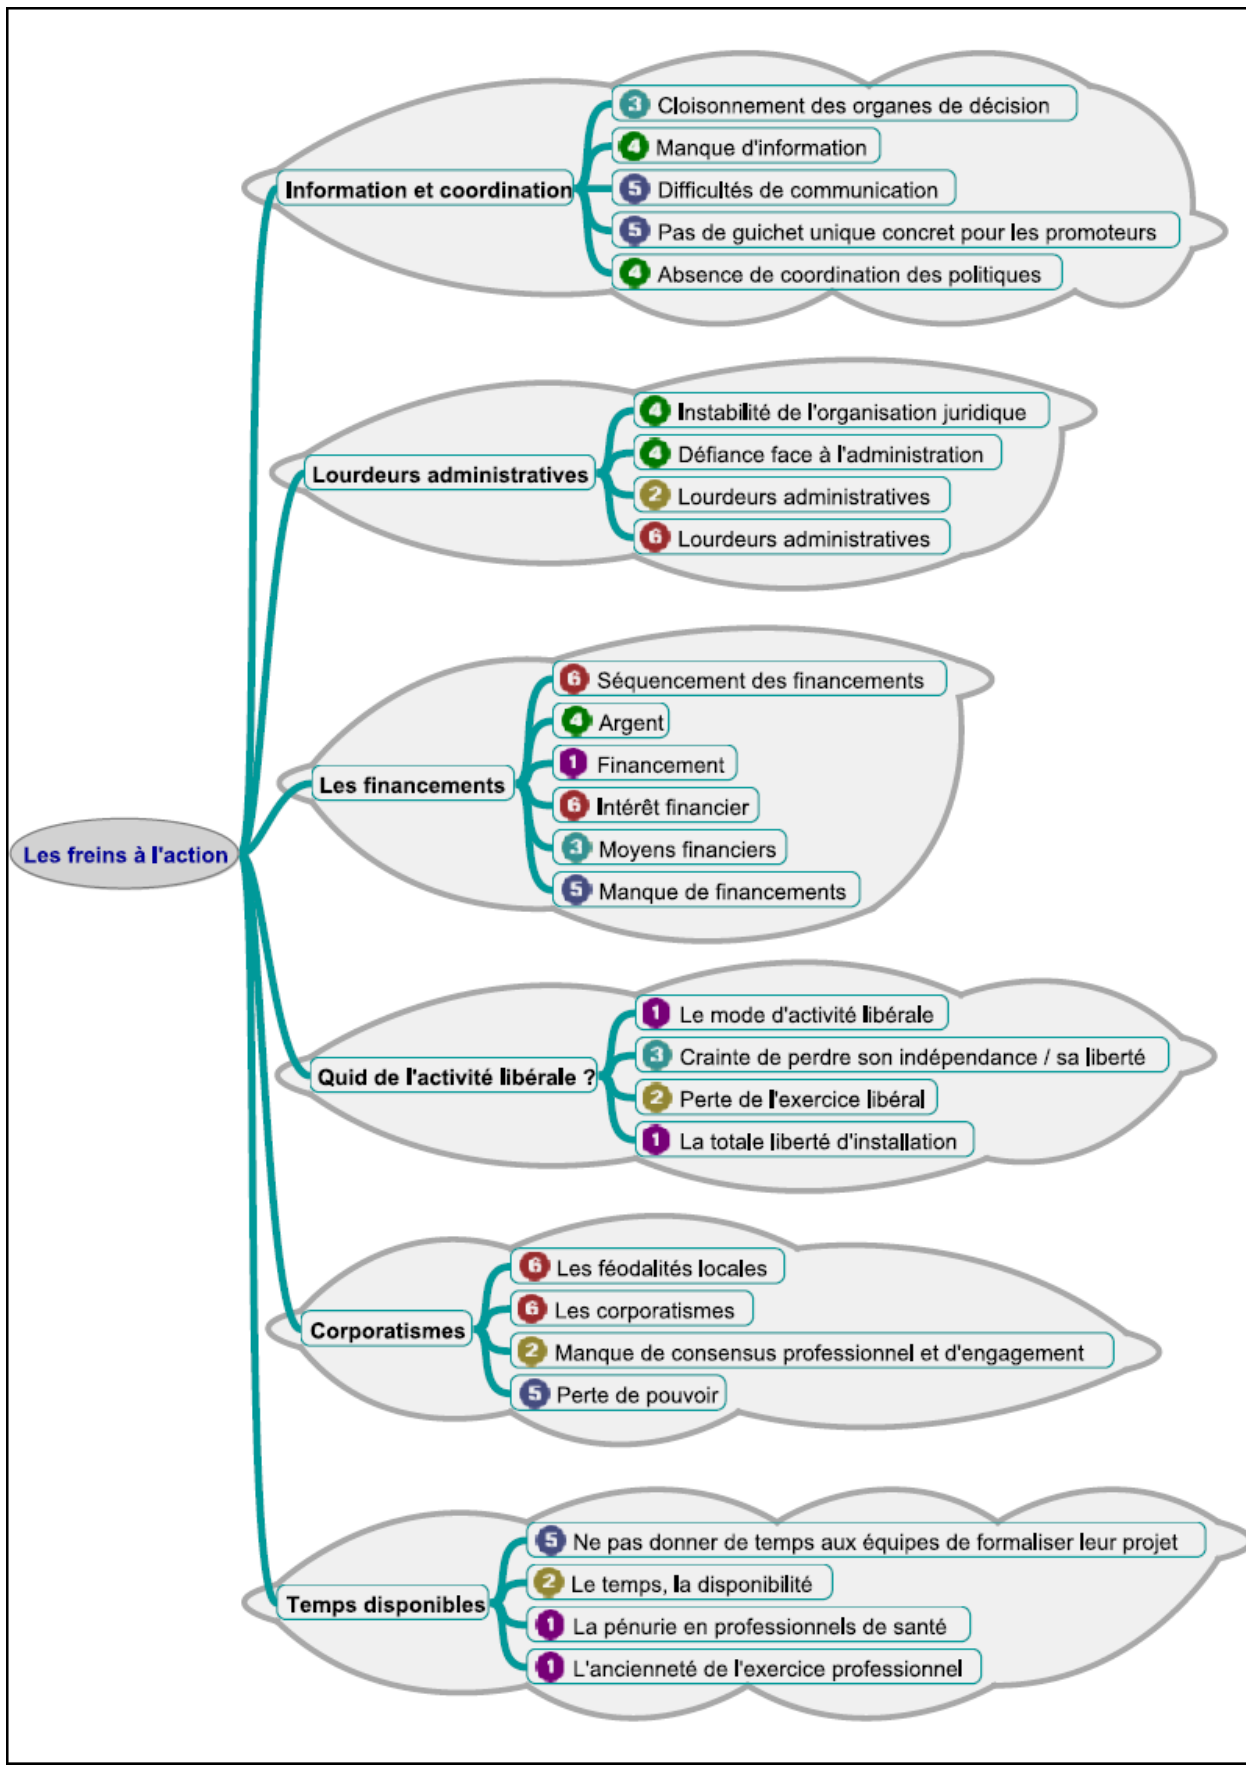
Les freins à l'action

Information et coordination
3 Cloisonnement des organes de décision
4 Manque d'information
5 Difficultés de communication
5 Pas de guichet unique concret pour les promoteurs
4 Absence de coordination des politiques

Lourdeurs administratives
4 Instabilité de l'organisation juridique
4 Défiance face à l'administration
2 Lourdeurs administratives
6 Lourdeurs administratives

Les financements
6 Séquencement des financements
4 Argent
1 Financement
6 Intérêt financier
3 Moyens financiers
5 Manque de financements

Quid de l'activité libérale ?
1 Le mode d'activité libérale
3 Crainte de perdre son indépendance / sa liberté
2 Perte de l'exercice libéral
1 La totale liberté d'installation

Corporatismes
6 Les féodalités locales
6 Les corporatismes
2 Manque de consensus professionnel et d'engagement
5 Perte de pouvoir

Temps disponibles
5 Ne pas donner de temps aux équipes de formaliser leur projet
2 Le temps, la disponibilité
1 La pénurie en professionnels de santé
1 L'ancienneté de l'exercice professionnel